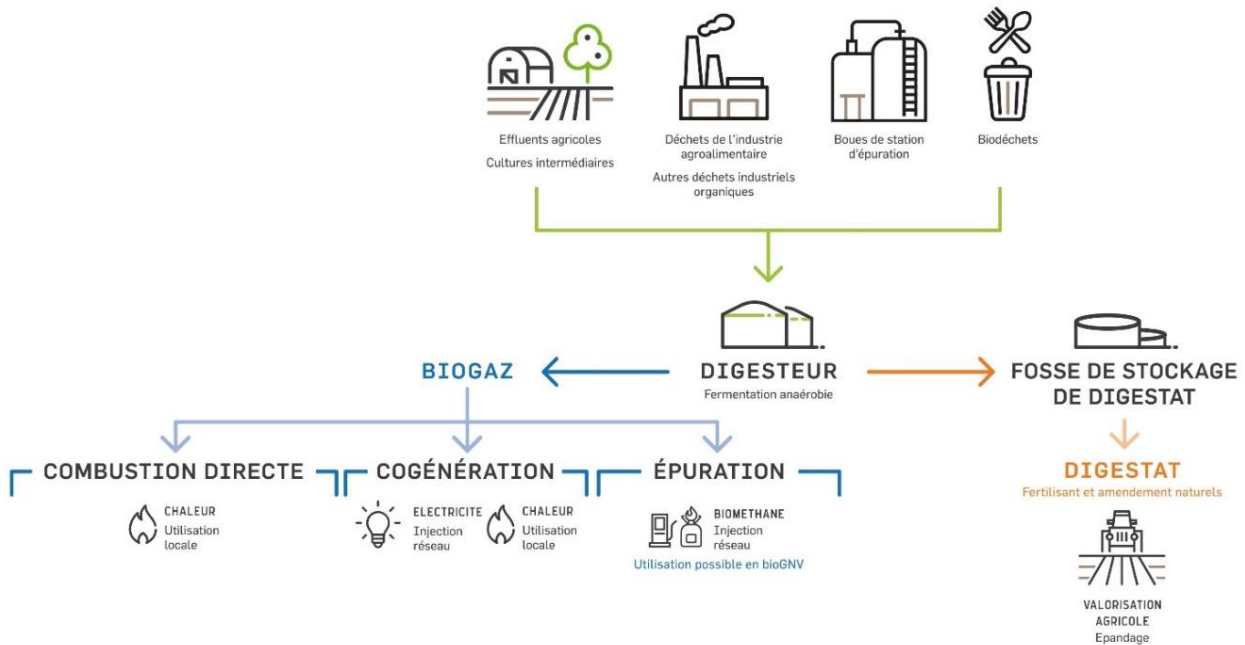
Effluents agricoles
Cultures intermédiaires

Déchets de l'industrie agroalimentaire
Autres déchets industriels organiques

Boues de station d'épuration

Biodéchets

DIGESTEUR
Fermentation anaérobie

BIOGAZ

FOSSE DE STOCKAGE DE DIGESTAT

COMBUSTION DIRECTE
CHALEUR
Utilisation locale

COGÉNÉRATION
ELECTRICITE
Injection réseau
CHALEUR
Utilisation locale

ÉPURATION
BIOMETHANE
Injection réseau
Utilisation possible en bioGNV

DIGESTAT
Fertilisant et amendement naturels

VALORISATION AGRICOLE
Epandage